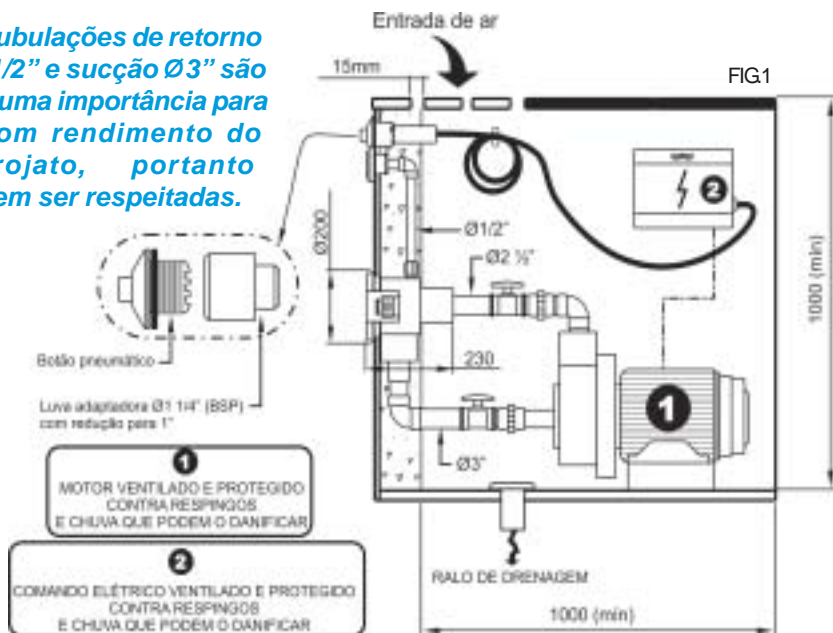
ubulações de retorno /2" e sucção Ø3" são uma importância para om rendimento do rojato, portanto em ser respeitadas.

Entrada de ar

15mm

FIG.1

Ø200

Ø1/2"

Ø2 ½"

230

Ø3"

1000 (min)

1000 (min)

Botão pneumático

Luva adaptadora Ø1 1/4" (BSP) com redução para 1"

1
MOTOR VENTILADO E PROTEGIDO CONTRA RESPINGOS E CHUVA QUE PODEM O DANIFICAR

2
COMANDO ELÉTRICO VENTILADO E PROTEGIDO CONTRA RESPINGOS E CHUVA QUE PODEM O DANIFICAR

1

2

RALO DE DRENAGEM